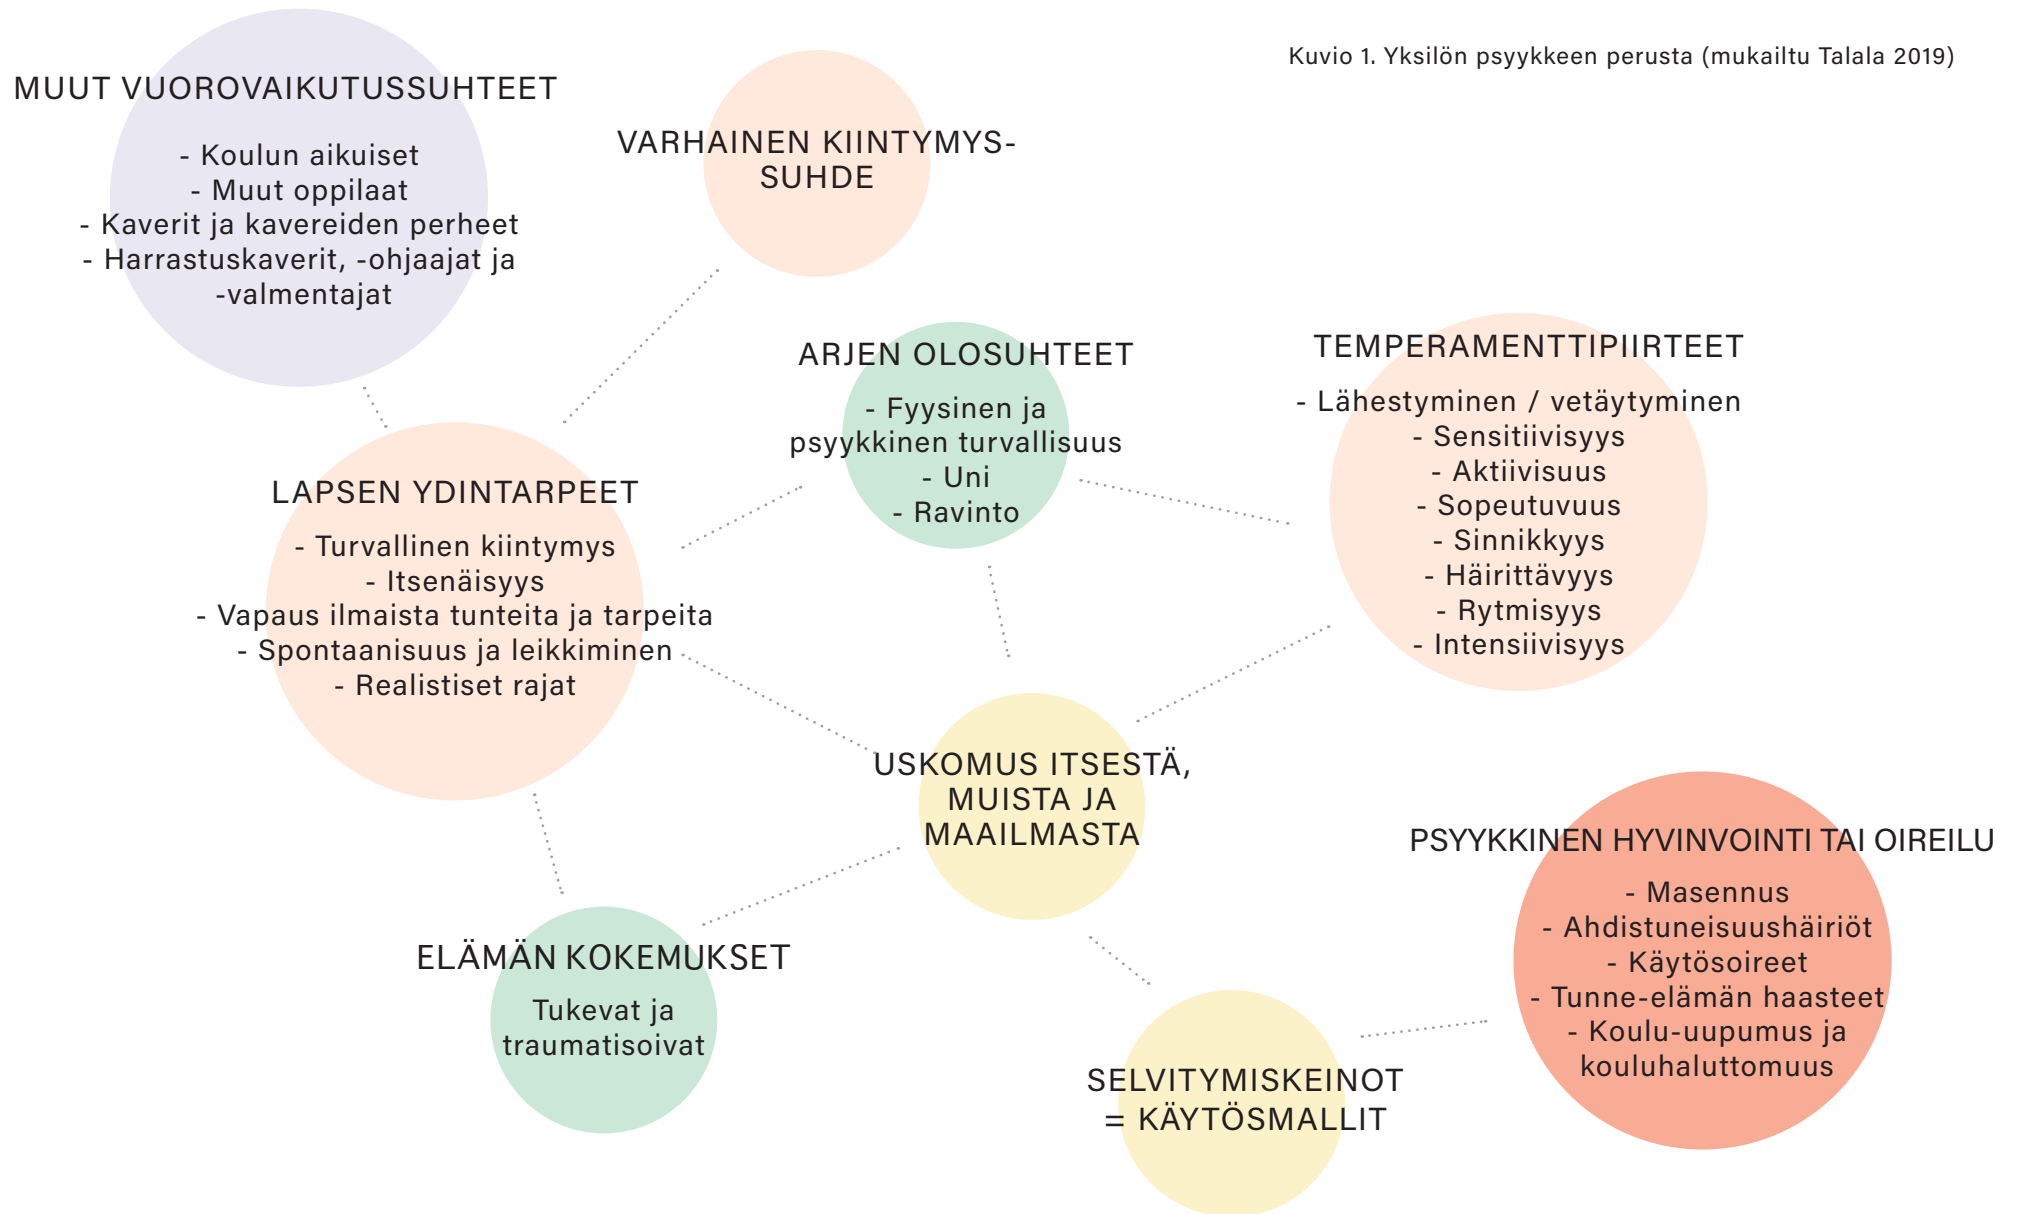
Kuvio 1. Yksilön psyykkeen perusta (mukailtu Talala 2019)

MUUT VUOROVAIKUTUSSUHTEET

- Koulun aikuiset
- Muut oppilaat
- Kaverit ja kavereiden perheet
- Harrastuskaverit, -ohjaajat ja -valmentajat

VARHAINEN KIINTYMYSSUHDE

ARJEN OLOSUHTEET

- Fyysinen ja psyykkinen turvallisuus
- Uni
- Ravinto

TEMPERAMENTTIPIIRTEET

- Lähestyminen / vetäytyminen
- Sensitiivisyys
- Aktiivisuus
- Sopeutuvuus
- Sinnikkyys
- Häirittävyys
- Rytmisyys
- Intensiivisyys

LAPSEN YDINTARPEET

- Turvallinen kiintymys
- Itsenäisyys
- Vapaus ilmaista tunteita ja tarpeita
- Spontaanisuus ja leikkiminen
- Realistiset rajat

USKOMUS ITSESTÄ, MUISTA JA MAAILMASTA

PSYYKKINEN HYVINVOINTI TAI OIREILU

- Masennus
- Ahdistuneisuushäiriöt
- Käytösoireet
- Tunne-elämän haasteet
- Koulu-uupumus ja kouluhaluttomuus

ELÄMÄN KOKEMUKSET

Tukevat ja traumatisoivat

SELVITYMISKEINOT = KÄYTÖSMALLIT